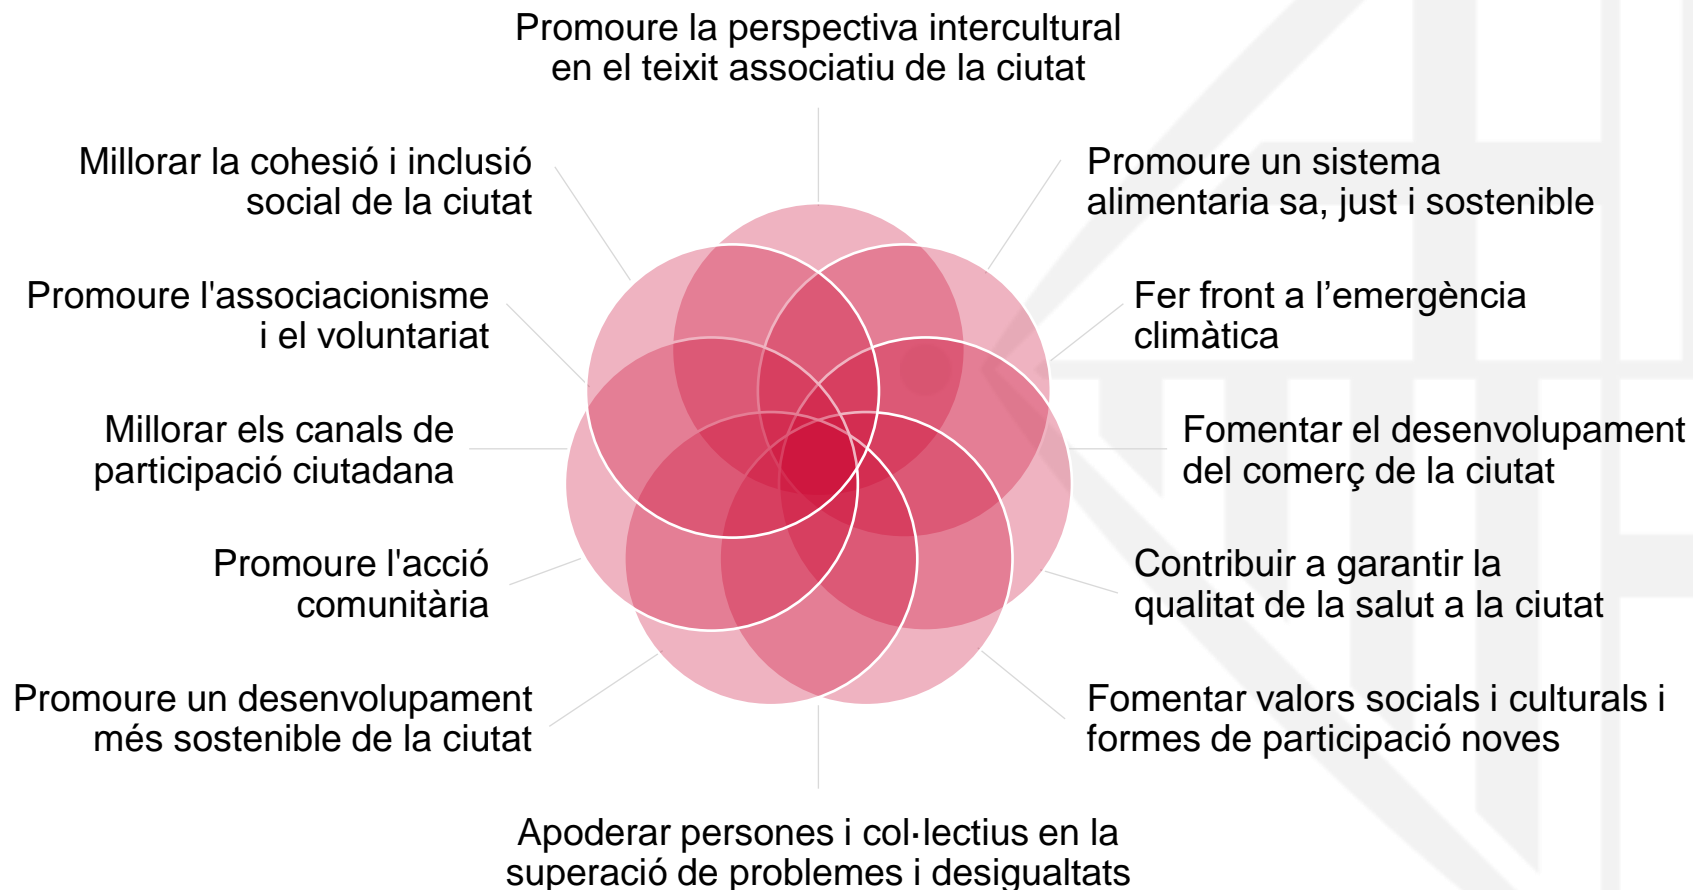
Promoure la perspectiva intercultural en el teixit associatiu de la ciutat

Promoure un sistema alimentaria sa, just i sostenible

Fer front a l’emergència climàtica

Fomentar el desenvolupament del comerç de la ciutat

Contribuir a garantir la qualitat de la salut a la ciutat

Fomentar valors socials i culturals i formes de participació noves

Apoderar persones i col·lectius en la superació de problemes i desigualtats

Promoure un desenvolupament més sostenible de la ciutat

Promoure l'acció comunitària

Millorar els canals de participació ciutadana

Promoure l'associacionisme i el voluntariat

Millorar la cohesió i inclusió social de la ciutat